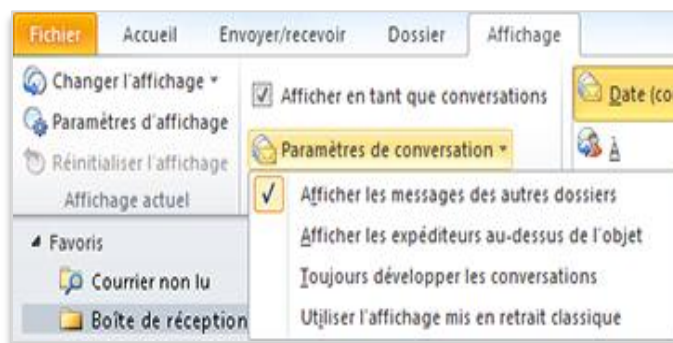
Fichier Accueil Envoyer/recevoir Dossier Affichage

Changer l'affichage ▾
Paramètres d'affichage
Réinitialiser l'affichage
Affichage actuel

Afficher en tant que conversations
Paramètres de conversation ▾

Date (co
À

Afficher les messages des autres dossiers
Afficher les expéditeurs au-dessus de l'objet
Toujours développer les conversations
Utiliser l'affichage mis en retrait classique

Favoris
Courrier non lu
Boîte de réception